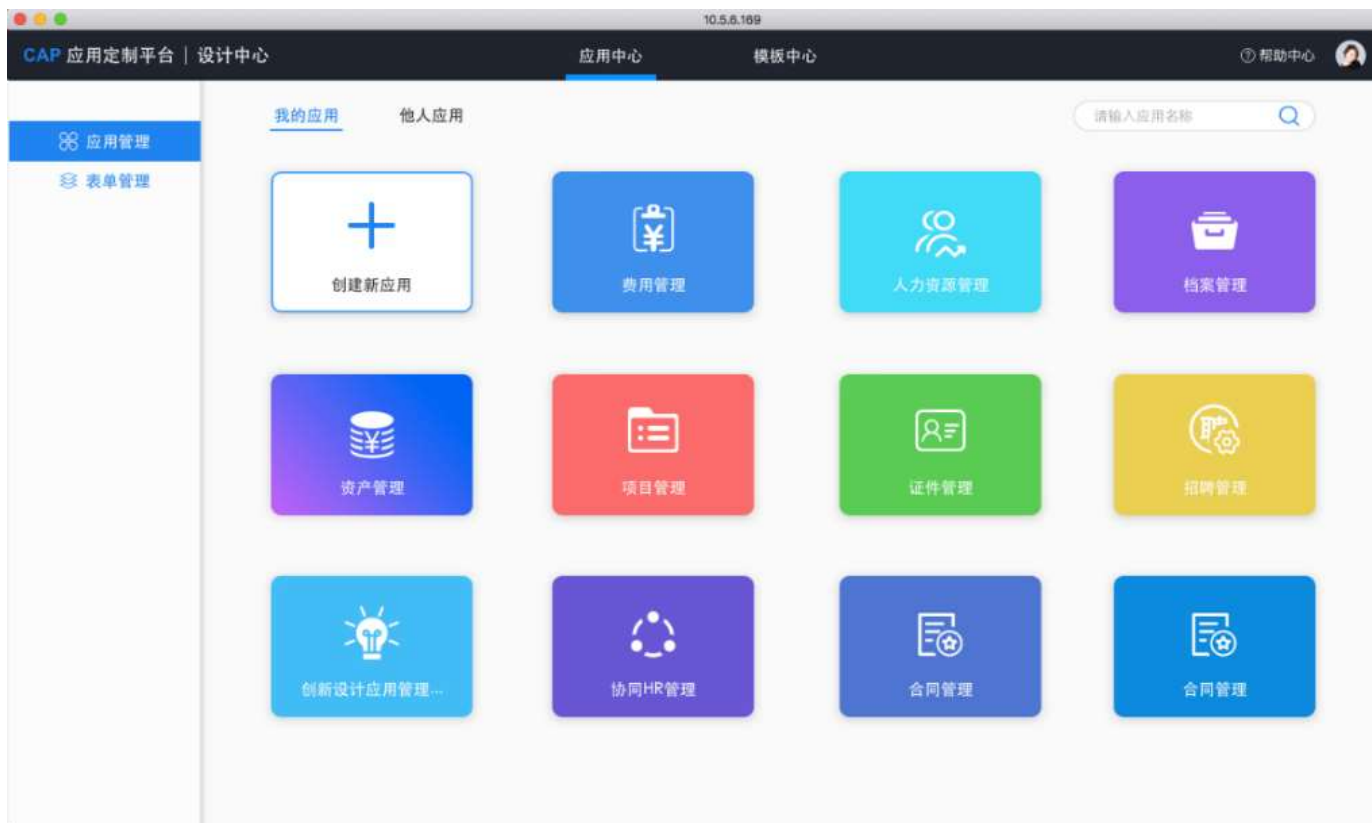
10.5.6.169

CAP 应用定制平台 | 设计中心

应用中心 模板中心

帮助中心

应用管理
表单管理

我的应用 他人应用

请输入应用名称

创建新应用
费用管理
人力资源管理
档案管理

资产管理
项目管理
证件管理
招聘管理

创新设计应用管理...
协同HR管理
合同管理
合同管理